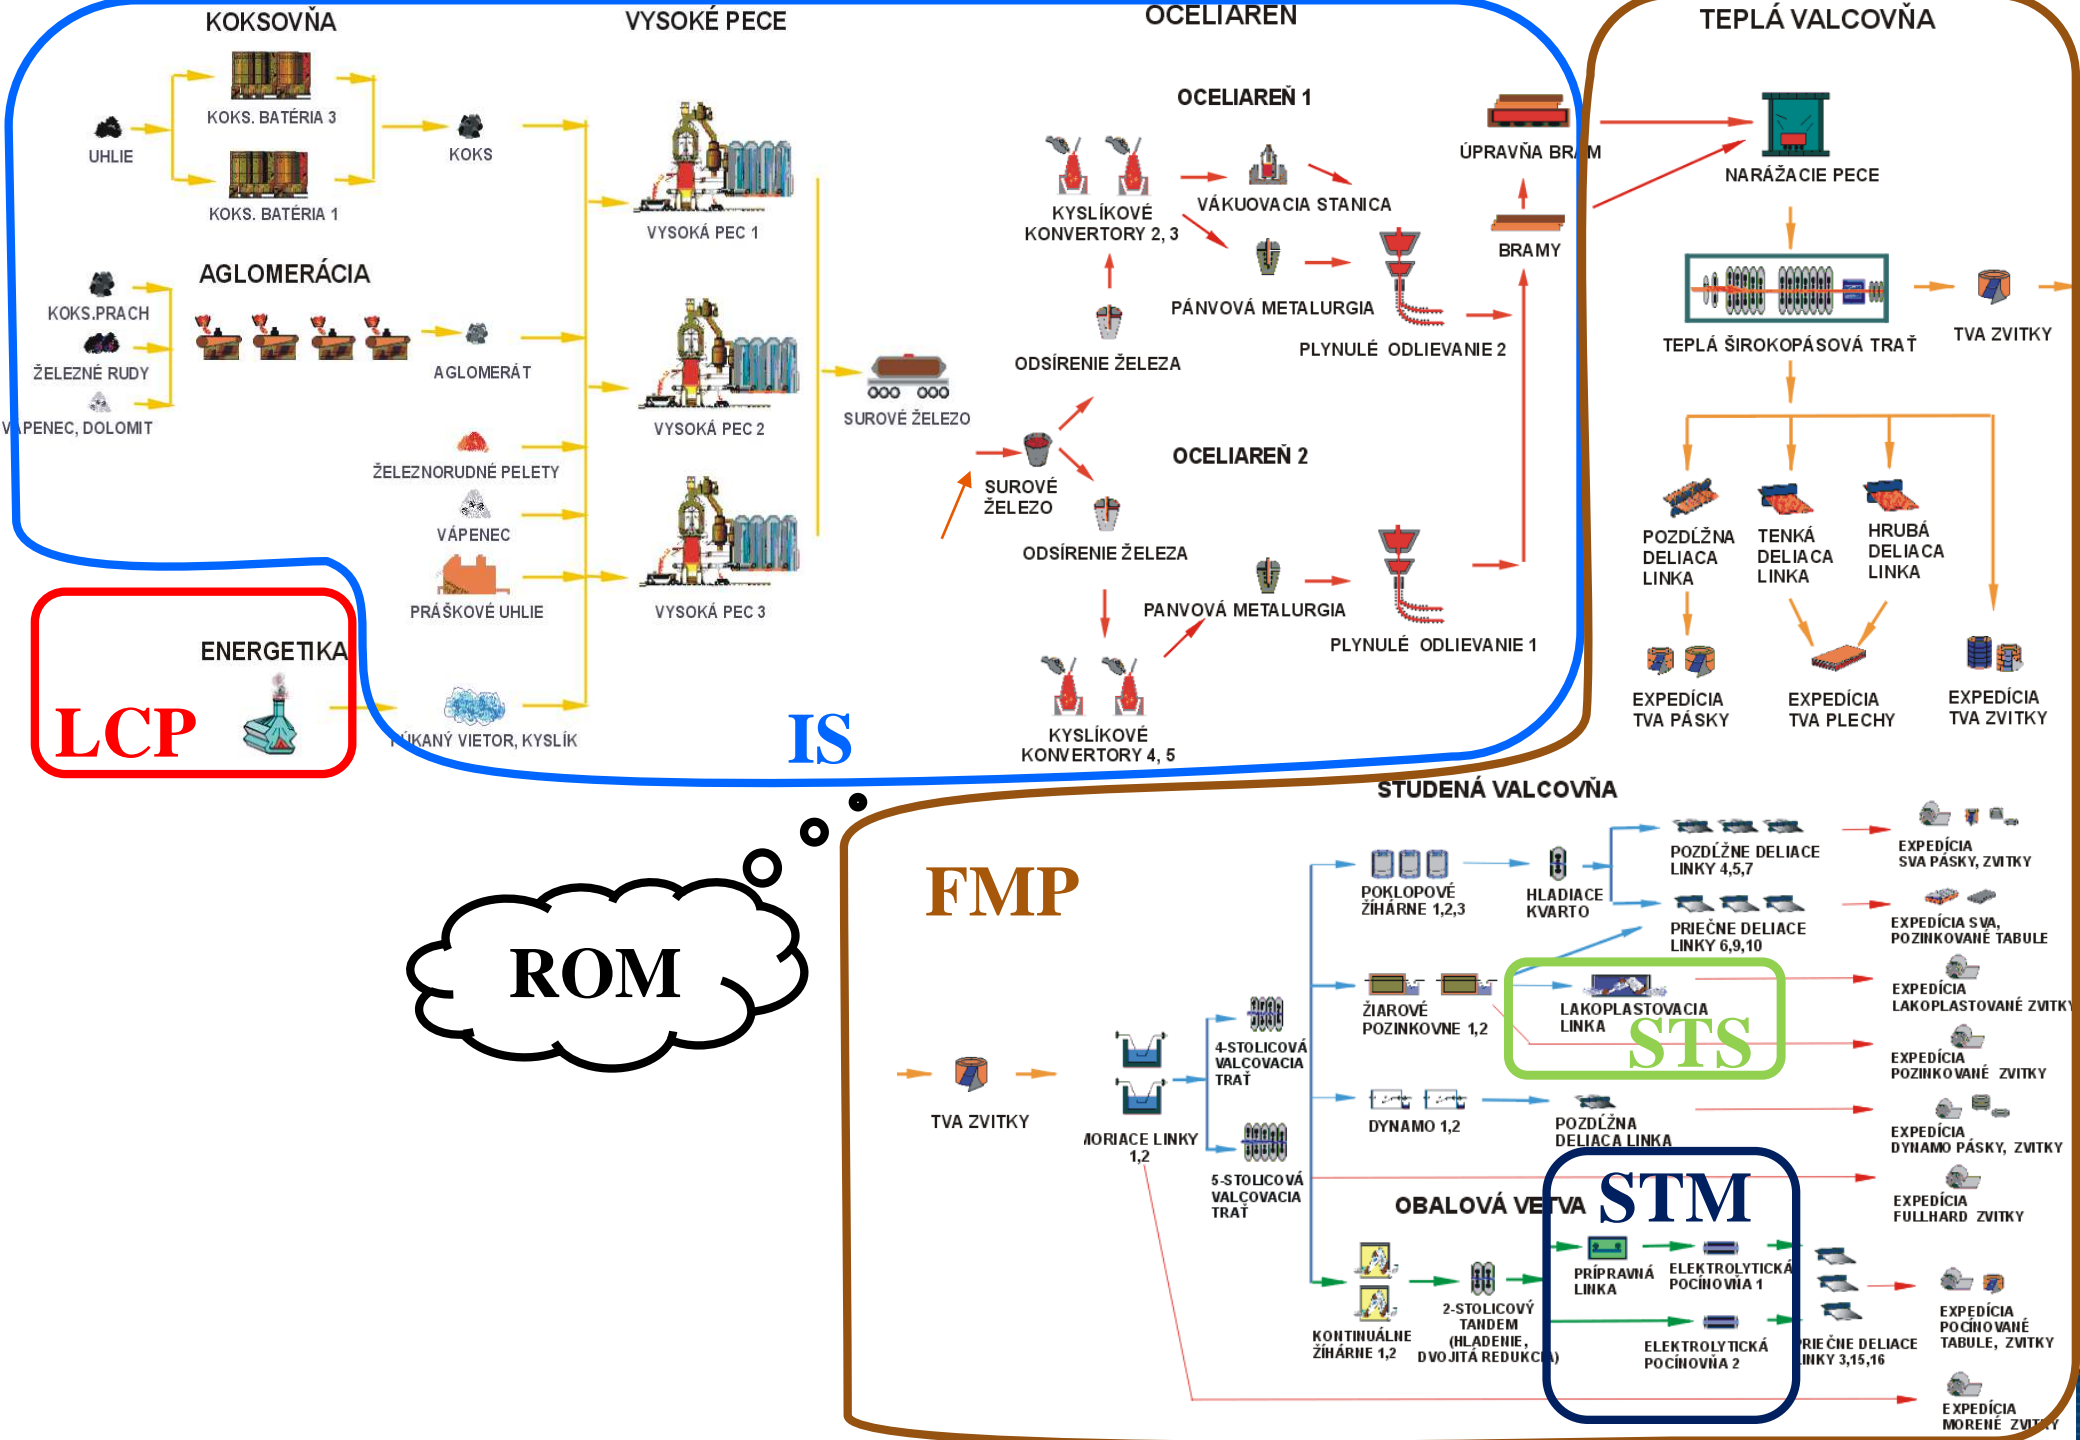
KOKSOVŇA

VYSOKÉ PECE

OCELIAREŇ

TEPLÁ VALCOVŇA

UHLIE

KOKS. BATÉRIA 3

KOKS. BATÉRIA 1

KOKS

VYSOKÁ PEC 1

OCELIAREŇ 1

KYSLÍKOVÉ KONVERTORY 2, 3

VÁKUOVACIA STANICA

PÁNVOVÁ METALURGIA

ÚPRAVŇA BR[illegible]M

BRAMY

NARÁŽACIE PECE

TEPLÁ ŠIROKOPÁSOVÁ TRAŤ

TVA ZVITKY

AGLOMERÁCIA

KOKS.PRACH

ŽELEZNÉ RUDY

V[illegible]PENEC, DOLOMIT

AGLOMERÁT

VYSOKÁ PEC 2

SUROVÉ ŽELEZO

ODSÍRENIE ŽELEZA

PLYNULÉ ODLIEVANIE 2

ŽELEZNORUDNÉ PELETY

VÁPENEC

PRÁŠKOVÉ UHLIE

VYSOKÁ PEC 3

SUROVÉ ŽELEZO

OCELIAREŇ 2

ODSÍRENIE ŽELEZA

PÁNVOVÁ METALURGIA

PLYNULÉ ODLIEVANIE 1

KYSLÍKOVÉ KONVERTORY 4, 5

POZDĹŽNA DELIACA LINKA

TENKÁ DELIACA LINKA

HRUBÁ DELIACA LINKA

EXPEDÍCIA TVA PÁSKY

EXPEDÍCIA TVA PLECHY

EXPEDÍCIA TVA ZVITKY

ENERGETIKA

LCP

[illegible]ÚKANÝ VIETOR, KYSLÍK

IS

STUDENÁ VALCOVŇA

FMP

ROM

POKLOPOVÉ ŽÍHÁRNE 1,2,3

HLADIACE KVARTO

POZDĹŽNE DELIACE LINKY 4,5,7

PRIEČNE DELIACE LINKY 6,9,10

EXPEDÍCIA SVA PÁSKY, ZVITKY

EXPEDÍCIA SVA, POZINKOVANÉ TABULE

ŽIAROVÉ POZINKOVNE 1,2

LAKOPLASTOVACIA LINKA

STS

EXPEDÍCIA LAKOPLASTOVANÉ ZVITKY

EXPEDÍCIA POZINKOVANÉ ZVITKY

TVA ZVITKY

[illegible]MORIACE LINKY 1,2

4-STOLICOVÁ VALCOVACIA TRAŤ

5-STOLICOVÁ VALCOVACIA TRAŤ

DYNAMO 1,2

POZDĹŽNA DELIACA LINKA

EXPEDÍCIA DYNAMO PÁSKY, ZVITKY

EXPEDÍCIA FULLHARD ZVITKY

OBALOVÁ VE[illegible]TVA

STM

PRÍPRAVNÁ LINKA

ELEKTROLYTICKÁ POCÍNOVŇA 1

ELEKTROLYTICKÁ POCÍNOVŇA 2

KONTINUÁLNE ŽÍHÁRNE 1,2

2-STOLICOVÝ TANDEM (HLADENIE, DVOJITÁ REDUKC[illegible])

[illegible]RIEČNE DELIACE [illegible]INKY 3,15,16

EXPEDÍCIA POCÍNOVANÉ TABULE, ZVITKY

EXPEDÍCIA MORENÉ ZV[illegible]